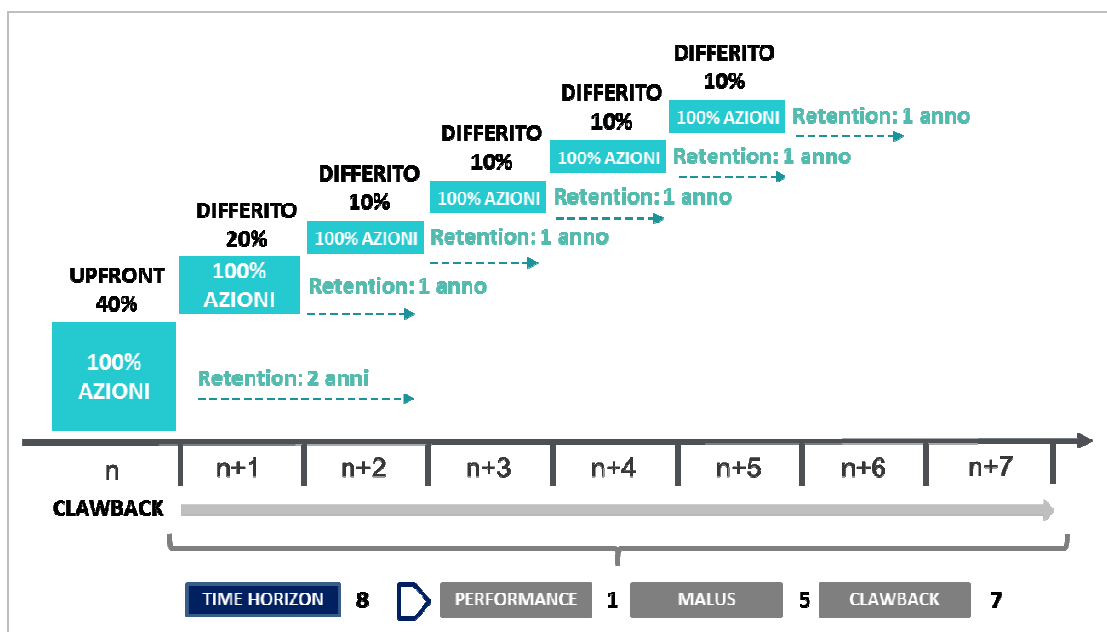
DIFFERITO
10%
100% AZIONI
Retention: 1 anno

DIFFERITO
10%
100% AZIONI
Retention: 1 anno

DIFFERITO
10%
100% AZIONI
Retention: 1 anno

DIFFERITO
10%
100% AZIONI
Retention: 1 anno

DIFFERITO
20%
100% AZIONI
Retention: 1 anno

UPFRONT
40%
100% AZIONI
Retention: 2 anni

n
n+1
n+2
n+3
n+4
n+5
n+6
n+7

CLAWBACK

TIME HORIZON 8
PERFORMANCE 1
MALUS 5
CLAWBACK 7